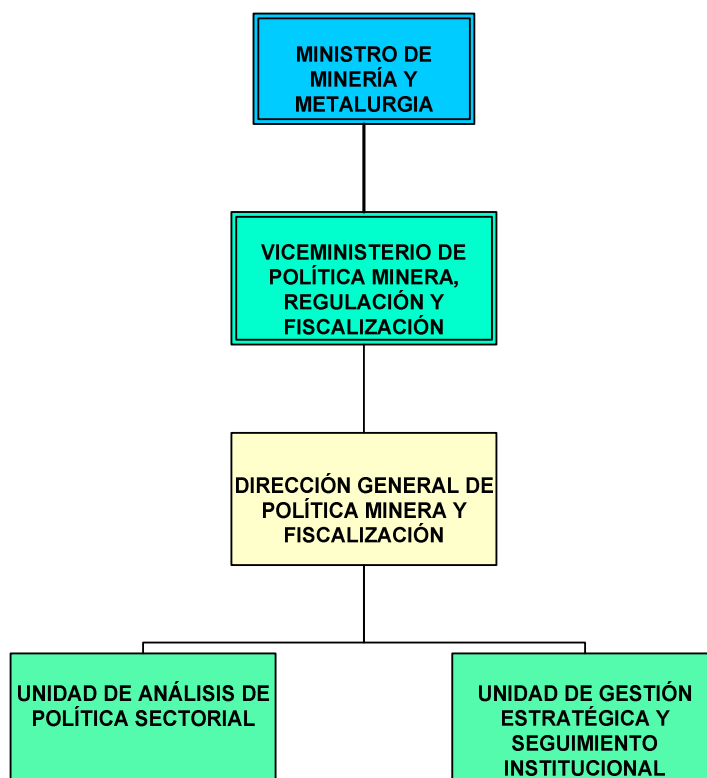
MINISTRO DE MINERÍA Y METALURGIA

VICEMINISTERIO DE POLÍTICA MINERA, REGULACIÓN Y FISCALIZACIÓN

DIRECCIÓN GENERAL DE POLÍTICA MINERA Y FISCALIZACIÓN

UNIDAD DE ANÁLISIS DE POLÍTICA SECTORIAL

UNIDAD DE GESTIÓN ESTRATÉGICA Y SEGUIMIENTO INSTITUCIONAL